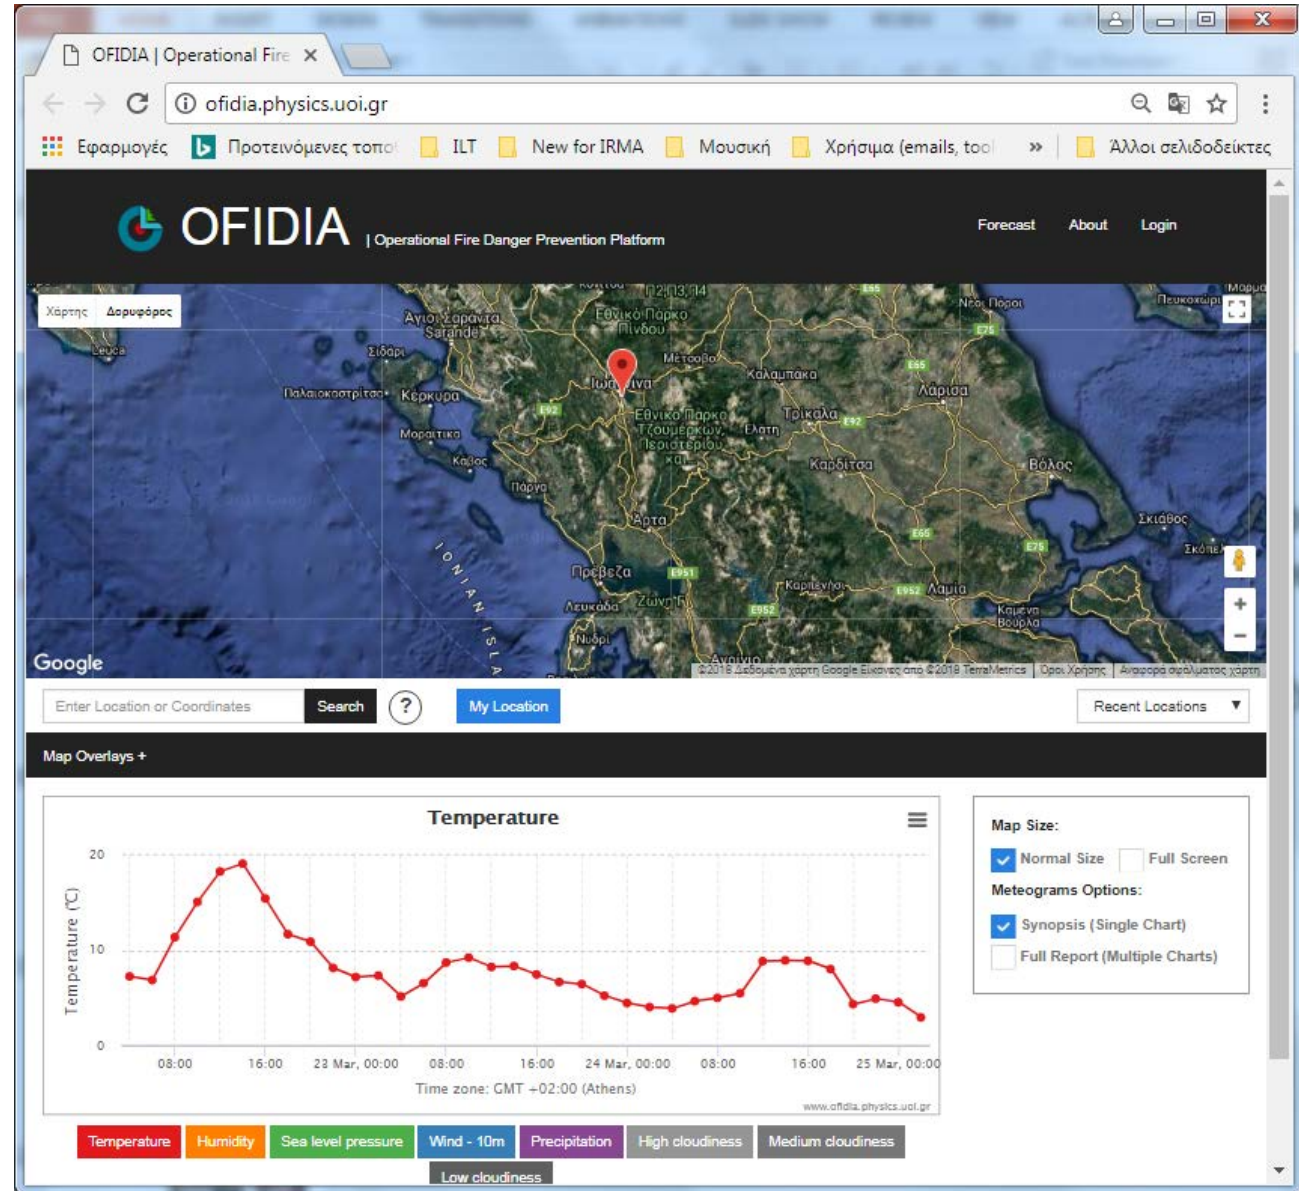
OFIDIA | Operational Fire ×

ofidia.physics.uoi.gr

Εφαρμογές Προτεινόμενες τοπο ILT New for IRMA Μουσική Χρήσιμα (emails, too » Άλλοι σελιδοδείκτες

OFIDIA | Operational Fire Danger Prevention Platform

Forecast About Login

Χάρτης Δορυφόρος

Άγιοι Σαράντα Saranda Εθνικό Πάρκο Πίνδου Μέτσοβο Leuca Σίβοτα Νέοι Πόροι Πευκοχώρι Ιωάννινα Καλαμπάκα Λάρισα Παλαιοκαστρίτσα Κέρκυρα Εθνικό Πάρκο Τζουμέρκων Περιστερίου Τρίκαλα Ελάτη Μωραΐτικα Κάβος Καρδίτσα Βόλος Πάργα Άρτα Σκιάθος Σκόπελος Πρέβεζα Καρπενήσι Λαμία Λευκάδα Ζωνή Καμένα Βούρλα Νυδρί IONIAN ISLA

Google ©2018 Δεδομένα χάρτη Google Εικόνες από ©2018 TerraMetrics Όροι Χρήσης Αναφορά σφάλματος χάρτη

Enter Location or Coordinates Search ? My Location Recent Locations

Map Overlays +

Temperature

Temperature (°C)

20
10
0

08:00 16:00 23 Mar, 00:00 08:00 16:00 24 Mar, 00:00 08:00 16:00 25 Mar, 00:00

Time zone: GMT +02:00 (Athens)

www.ofidia.physics.uoi.gr

Map Size:
Normal Size Full Screen
Meteograms Options:
Synopsis (Single Chart)
Full Report (Multiple Charts)

Temperature Humidity Sea level pressure Wind - 10m Precipitation High cloudiness Medium cloudiness Low cloudiness